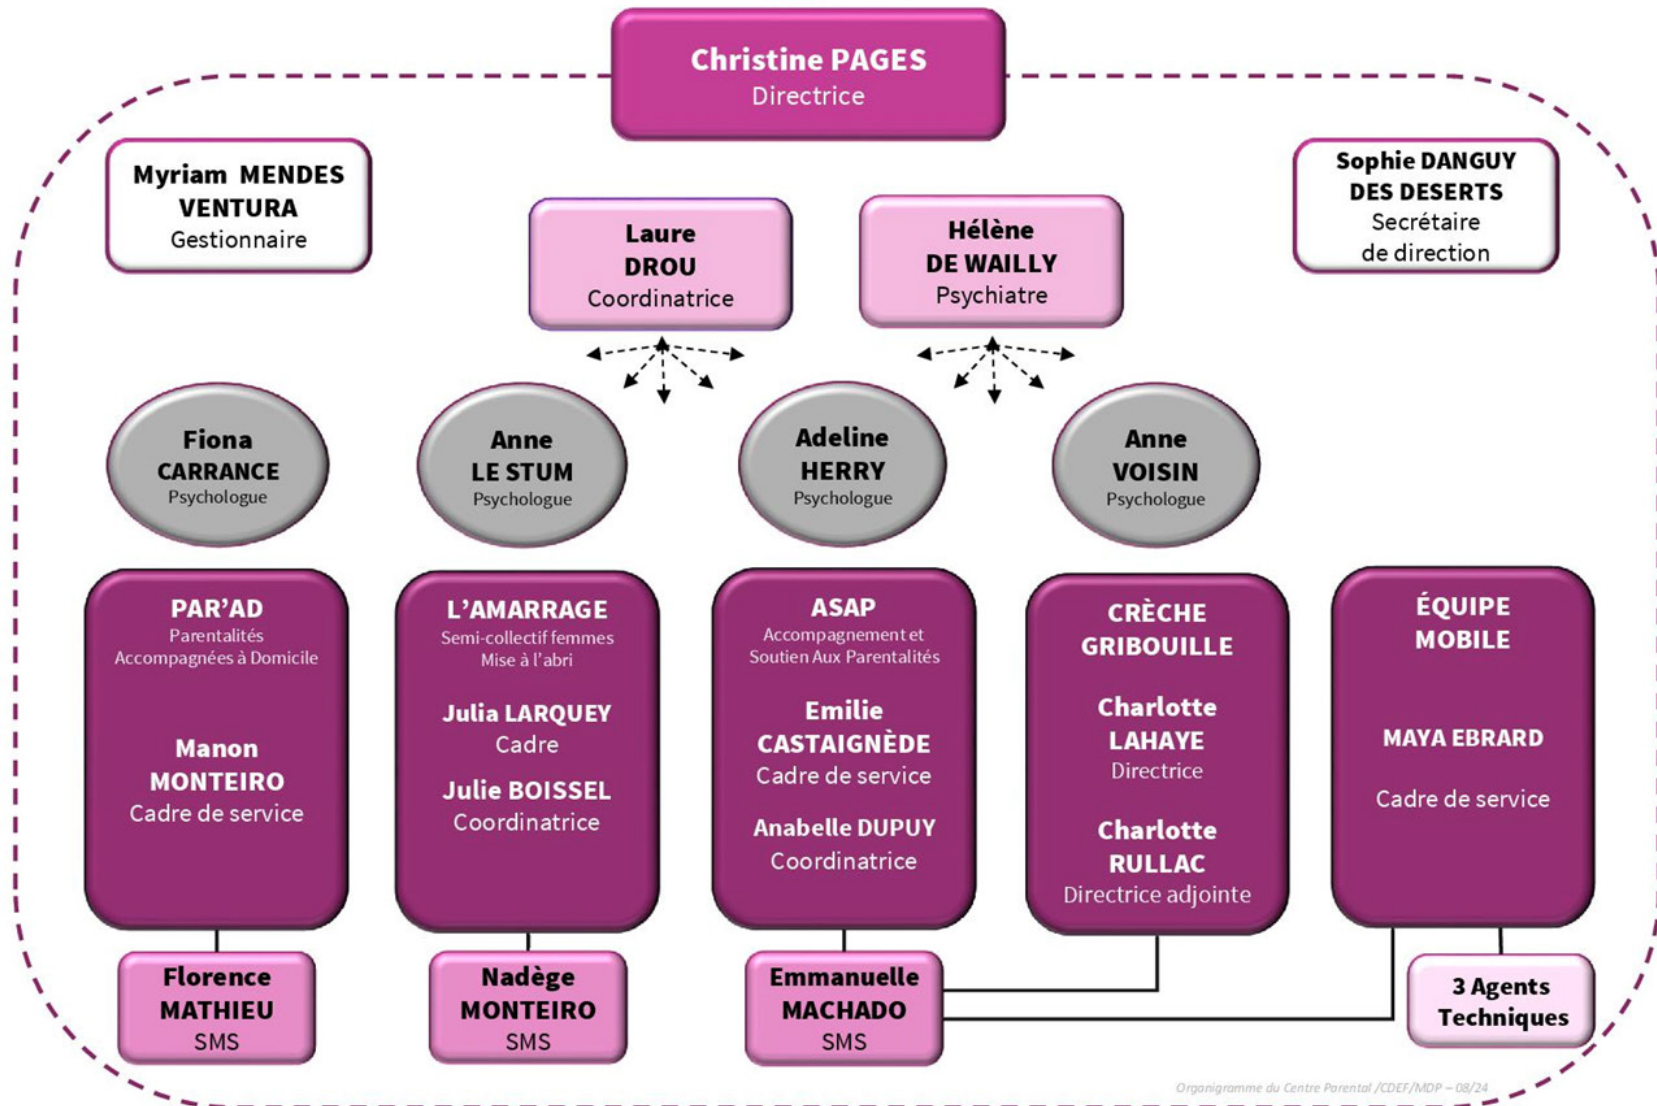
Christine PAGES
Directrice

Myriam MENDES VENTURA
Gestionnaire

Laure DROU
Coordinatrice

Hélène DE WAILLY
Psychiatre

Sophie DANGUY DES DESERTS
Secrétaire de direction

Fiona CARRANCE
Psychologue

Anne LE STUM
Psychologue

Adeline HERRY
Psychologue

Anne VOISIN
Psychologue

PAR'AD
Parentalités Accompagnées à Domicile

Manon MONTEIRO
Cadre de service

L'AMARRAGE
Semi-collectif femmes Mise à l'abri

Julia LARQUEY
Cadre

Julie BOISSEL
Coordinatrice

ASAP
Accompagnement et Soutien Aux Parentalités

Emilie CASTAIGNÈDE
Cadre de service

Anabelle DUPUY
Coordinatrice

CRÈCHE GRIBOUILLE

Charlotte LAHAYE
Directrice

Charlotte RULLAC
Directrice adjointe

ÉQUIPE MOBILE

MAYA EBRARD

Cadre de service

Florence MATHIEU
SMS

Nadège MONTEIRO
SMS

Emmanuelle MACHADO
SMS

3 Agents Techniques

Organigramme du Centre Parental /CDEF/MDP – 08/24